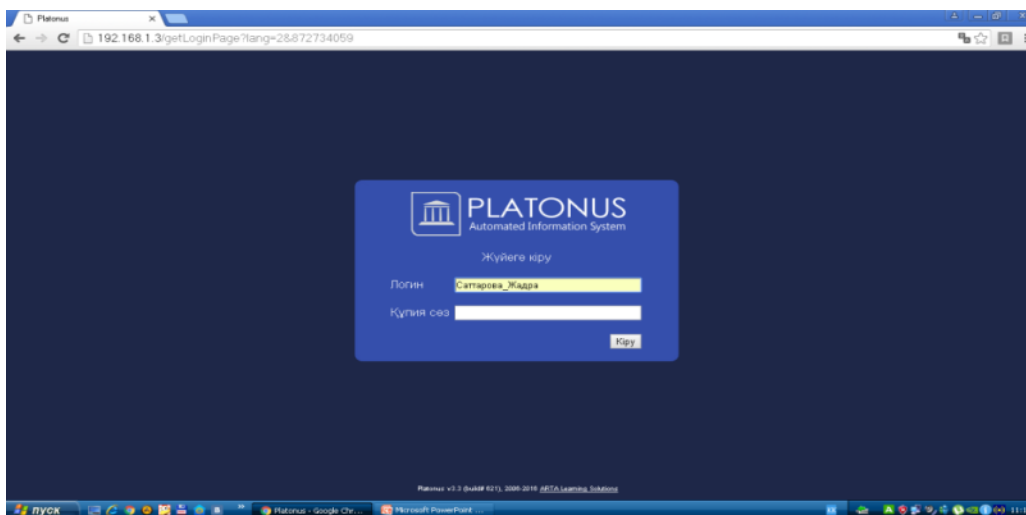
Platonus

192.168.1.3/getLoginPage?lang=28872734059

PLATONUS
Automated Information System

Жүйеге кіру

Логин Саттарова_Жадра

Құпия сөз

Кіру

Platonus v3.3 (build# 621), 2006-2015 ARTA Learning Solutions

пуск

Platonus - Google Chr...

Microsoft PowerPoint ...